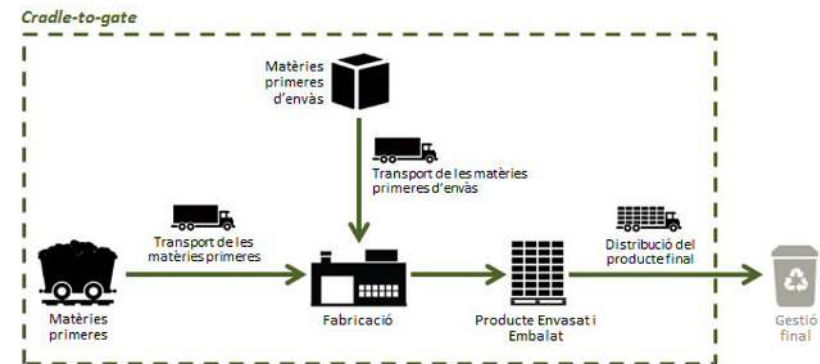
Cradle-to-gate

Matèries primeres d'envàs

Transport de les matèries primeres d'envàs

Transport de les matèries primeres

Distribució del producte final

Matèries primeres

Fabricació

Producte Envasat i Embalat

Gestió final